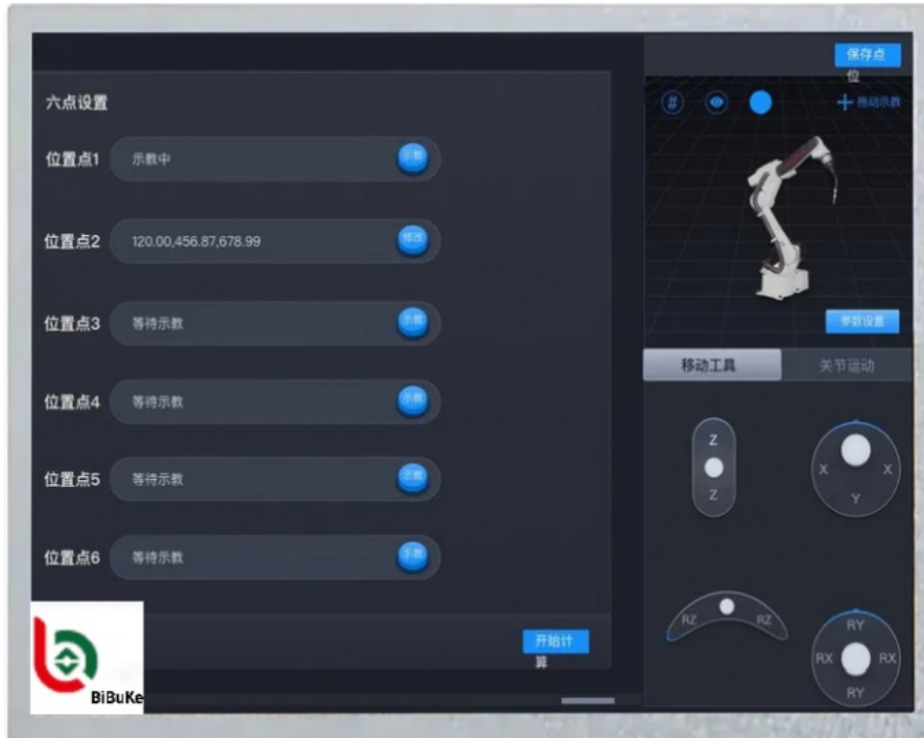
保存点位

六点设置

位置点1 示教中 示教

位置点2 120.00,456.87,678.99 修改

位置点3 等待示教 示教

位置点4 等待示教 示教

位置点5 等待示教 示教

位置点6 等待示教 示教

开始计算

移动示教

参数设置

移动工具 关节运动

Z
Z

X X
Y

RZ RZ

RY
RX RX
RY

BiBuKe